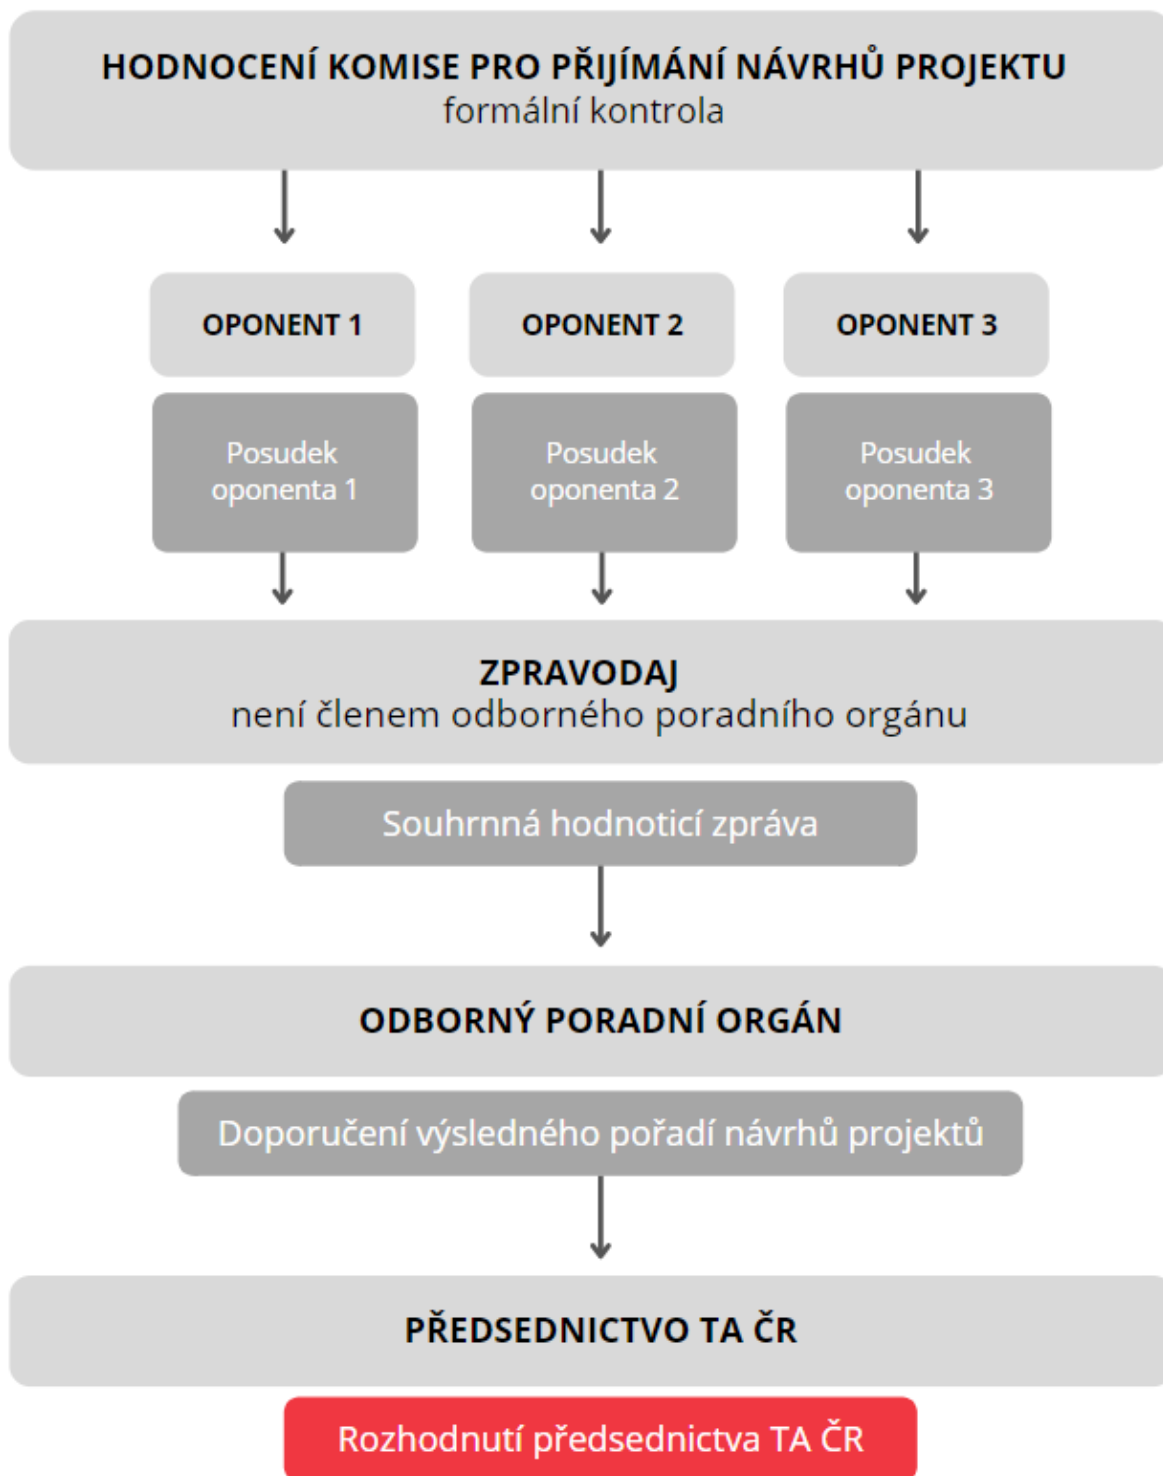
HODNOCENÍ KOMISE PRO PŘIJÍMÁNÍ NÁVRHŮ PROJEKTU
formální kontrola

OPONENT 1

OPONENT 2

OPONENT 3

Posudek oponenta 1

Posudek oponenta 2

Posudek oponenta 3

ZPRAVODAJ
není členem odborného poradního orgánu

Souhrnná hodnoticí zpráva

ODBORNÝ PORADNÍ ORGÁN

Doporučení výsledného pořadí návrhů projektů

PŘEDSEDNICTVO TA ČR

Rozhodnutí předsednictva TA ČR